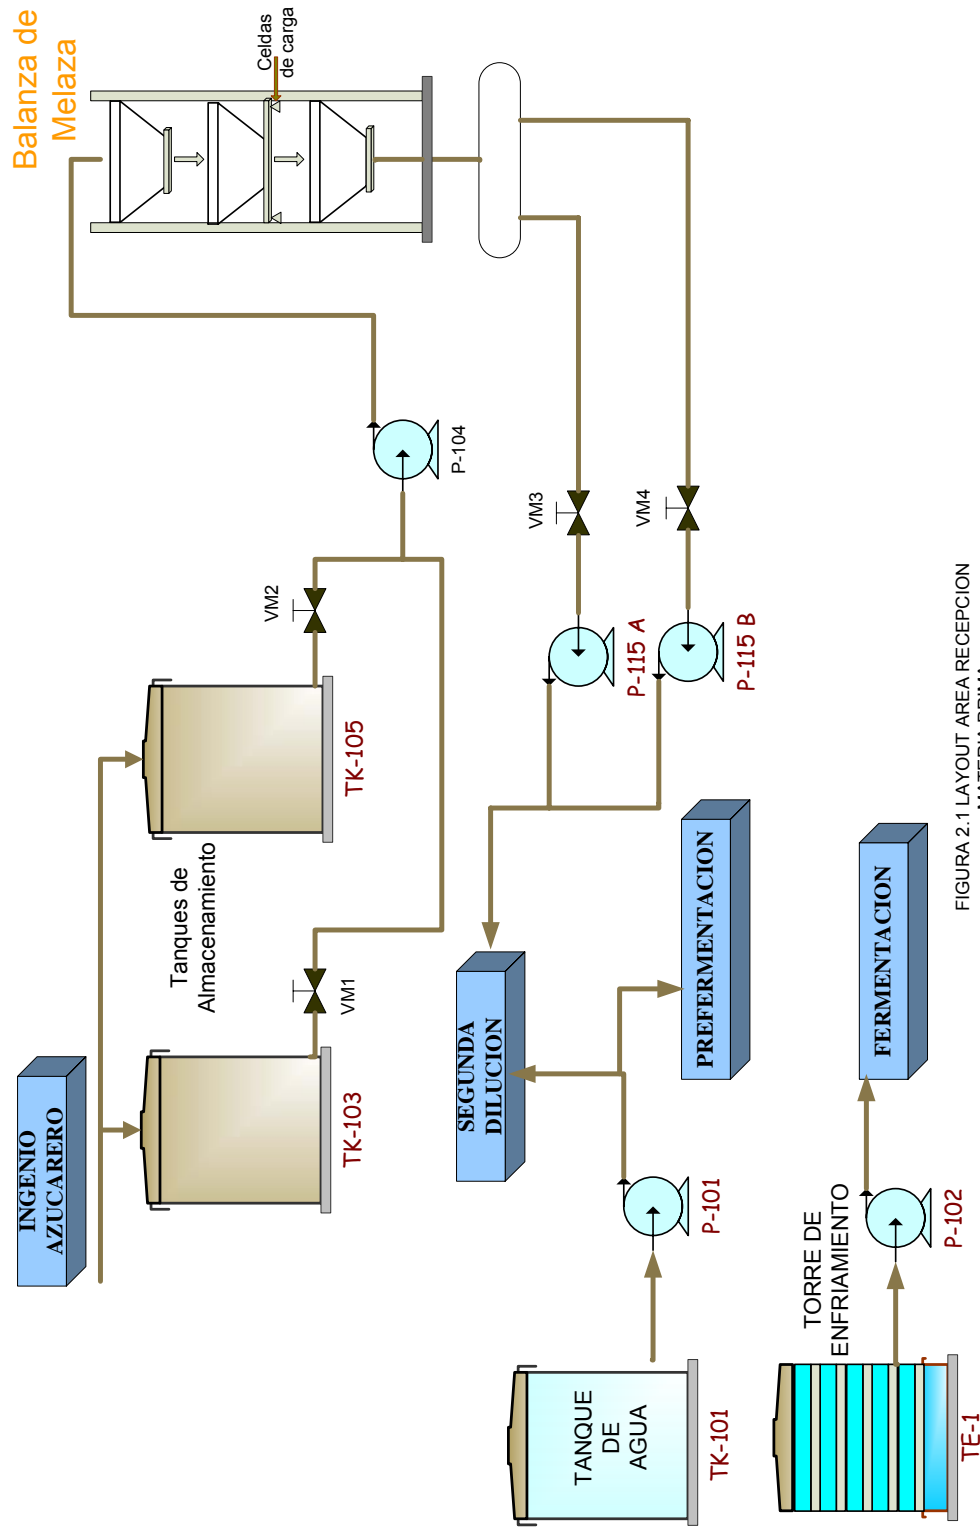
Balanza de Melaza

Celdas de carga

P-104

VM2

VM3

VM4

TK-105

P-115 A

P-115 B

Tanques de Almacenamiento

VM1

TK-103

INGENIO AZUCARERO

SEGUNDA DILUCION

PREFERMENTACION

FERMENTACION

P-101

TANQUE DE AGUA

TK-101

TORRE DE ENFRIAMIENTO

P-102

TE-1

FIGURA 2.1 LAYOUT AREA RECEPCION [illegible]